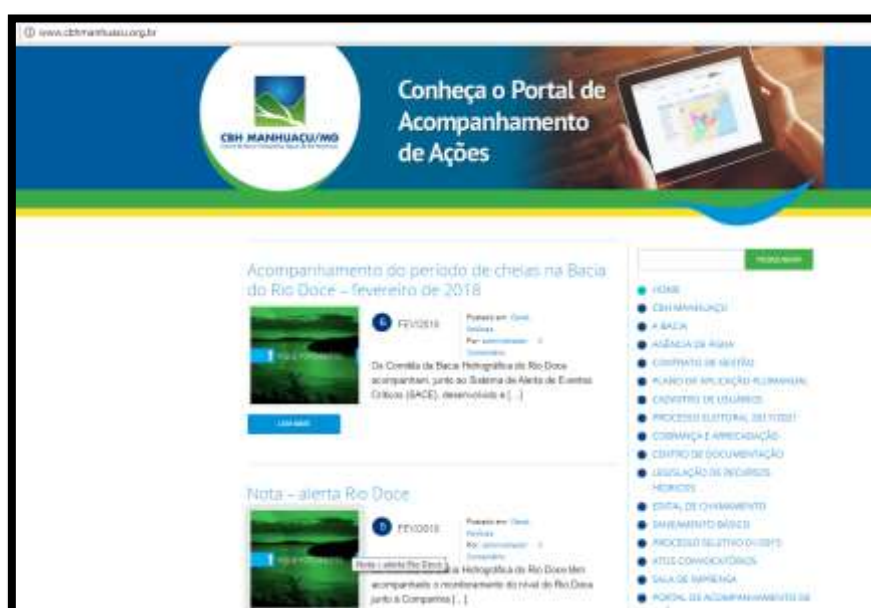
www.cbhmanhuacu.org.br

CBH MANHUAÇU/MG

Conheça o Portal de Acompanhamento de Ações

Acompanhamento do período de cheias na Bacia do Rio Doce – fevereiro de 2018

6 FEV/2018

Postado em: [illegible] Por: administrador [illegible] Comentário

Os Comitês da Bacia Hidrográfica do Rio Doce acompanham, junto ao Sistema de Alerta de Eventos Críticos (SACE), desenvolvido e [...]

LEIA MAIS

Nota – alerta Rio Doce

5 FEV/2018

Postado em: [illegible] Por: administrador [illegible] Comentário

Nota – alerta Rio Doce

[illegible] Hidrográfica do Rio Doce têm acompanhado o recrudescimento do nível do Rio Doce junto à Companhia [...]

PESQUISAR

HOME
CBH MANHUAÇU
A BACIA
AGÊNCIA DE ÁGUA
CONTRATO DE GESTÃO
PLANO DE APLICAÇÃO PLURIANUAL
CADASTRO DE USUÁRIOS
PROCESSO ELEITORAL 2017/2021
COBRANÇA E ARRECADAÇÃO
CENTRO DE DOCUMENTAÇÃO
LEGISLAÇÃO DE RECURSOS HÍDRICOS
EDITAL DE CHAMAMENTO
SANEAMENTO BÁSICO
PROCESSO SELETIVO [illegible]
ATOS CONVOCATÓRIOS
SALA DE IMPRENSA
PORTAL DE ACOMPANHAMENTO DE